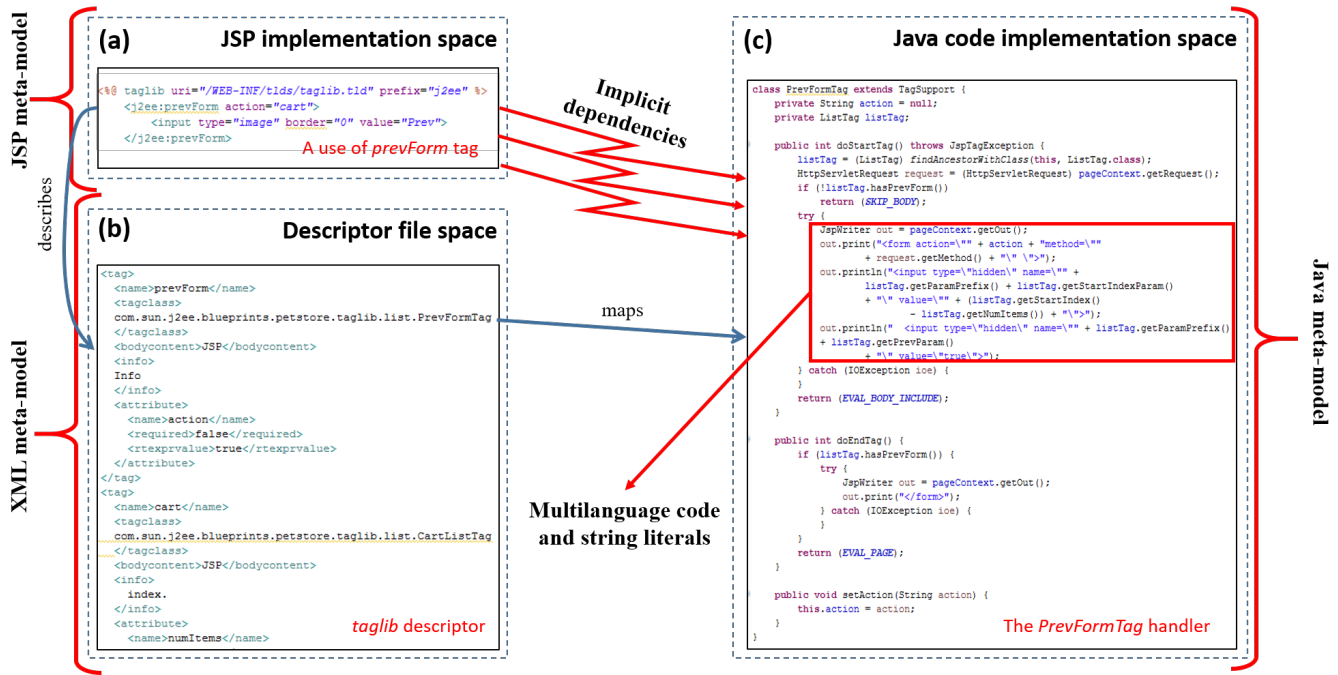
JSP meta-model

(a) JSP implementation space

<%@ taglib uri="/WEB-INF/tlds/taglib.tld" prefix="j2ee" %>
<j2ee:prevForm action="cart">
<input type="image" border="0" value="Prev">
</j2ee:prevForm>

A use of prevForm tag

Implicit dependencies

describes

(b) Descriptor file space

<tag>
<name>prevForm</name>
<tagclass>
com.sun.j2ee.blueprints.petstore.taglib.list.PrevFormTag
</tagclass>
<bodycontent>JSP</bodycontent>
<info>
Info
</info>
<attribute>
<name>action</name>
<required>false</required>
<rtexprvalue>true</rtexprvalue>
</attribute>
</tag>
<tag>
<name>cart</name>
<tagclass>
com.sun.j2ee.blueprints.petstore.taglib.list.CartListTag
</tagclass>
<bodycontent>JSP</bodycontent>
<info>
index.
</info>
<attribute>
<name>numItems</name>

taglib descriptor

XML meta-model

maps

Multilanguage code and string literals

(c) Java code implementation space

class PrevFormTag extends TagSupport {
private String action = null;
private ListTag listTag;

public int doStartTag() throws JspTagException {
listTag = (ListTag) findAncestorWithClass(this, ListTag.class);
HttpServletRequest request = (HttpServletRequest) pageContext.getRequest();
if (!listTag.hasPrevForm())
return (SKIP_BODY);
try {
JspWriter out = pageContext.getOut();
out.print("<form action=\"" + action + "method=\""
+ request.getMethod() + "\" \">");
out.println("<input type=\"hidden\" name=\"" +
listTag.getParamPrefix() + listTag.getStartIndexParam()
+ "\" value=\"" + (listTag.getStartIndex()
- listTag.getNumItems()) + "\">");
out.println(" <input type=\"hidden\" name=\"" + listTag.getParamPrefix()
+ listTag.getPrevParam()
+ "\" value=\"true\">");
} catch (IOException ioe) {
}
return (EVAL_BODY_INCLUDE);
}

public int doEndTag() {
if (listTag.hasPrevForm()) {
try {
JspWriter out = pageContext.getOut();
out.print("</form>");
} catch (IOException ioe) {
}
}
return (EVAL_PAGE);
}

public void setAction(String action) {
this.action = action;
}
}

The PrevFormTag handler

Java meta-model